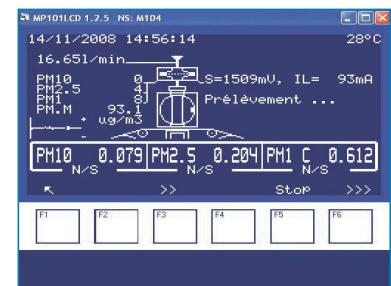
MP101LCD 1.2.5 NS: M104

14/11/2008 14:56:14 28°C

16.65l/min

PM10 0
PM2.5 4
PM1 8
PM.M 93.1
ug/m3

S=1509mV, IL= 93mA

Prélèvement ...

| PM10 0.079 N/S | PM2.5 0.204 N/S | PM1 C 0.612 N/S |
|---|---|---|

↖ >> Stop >>>

F1 F2 F3 F4 F5 F6